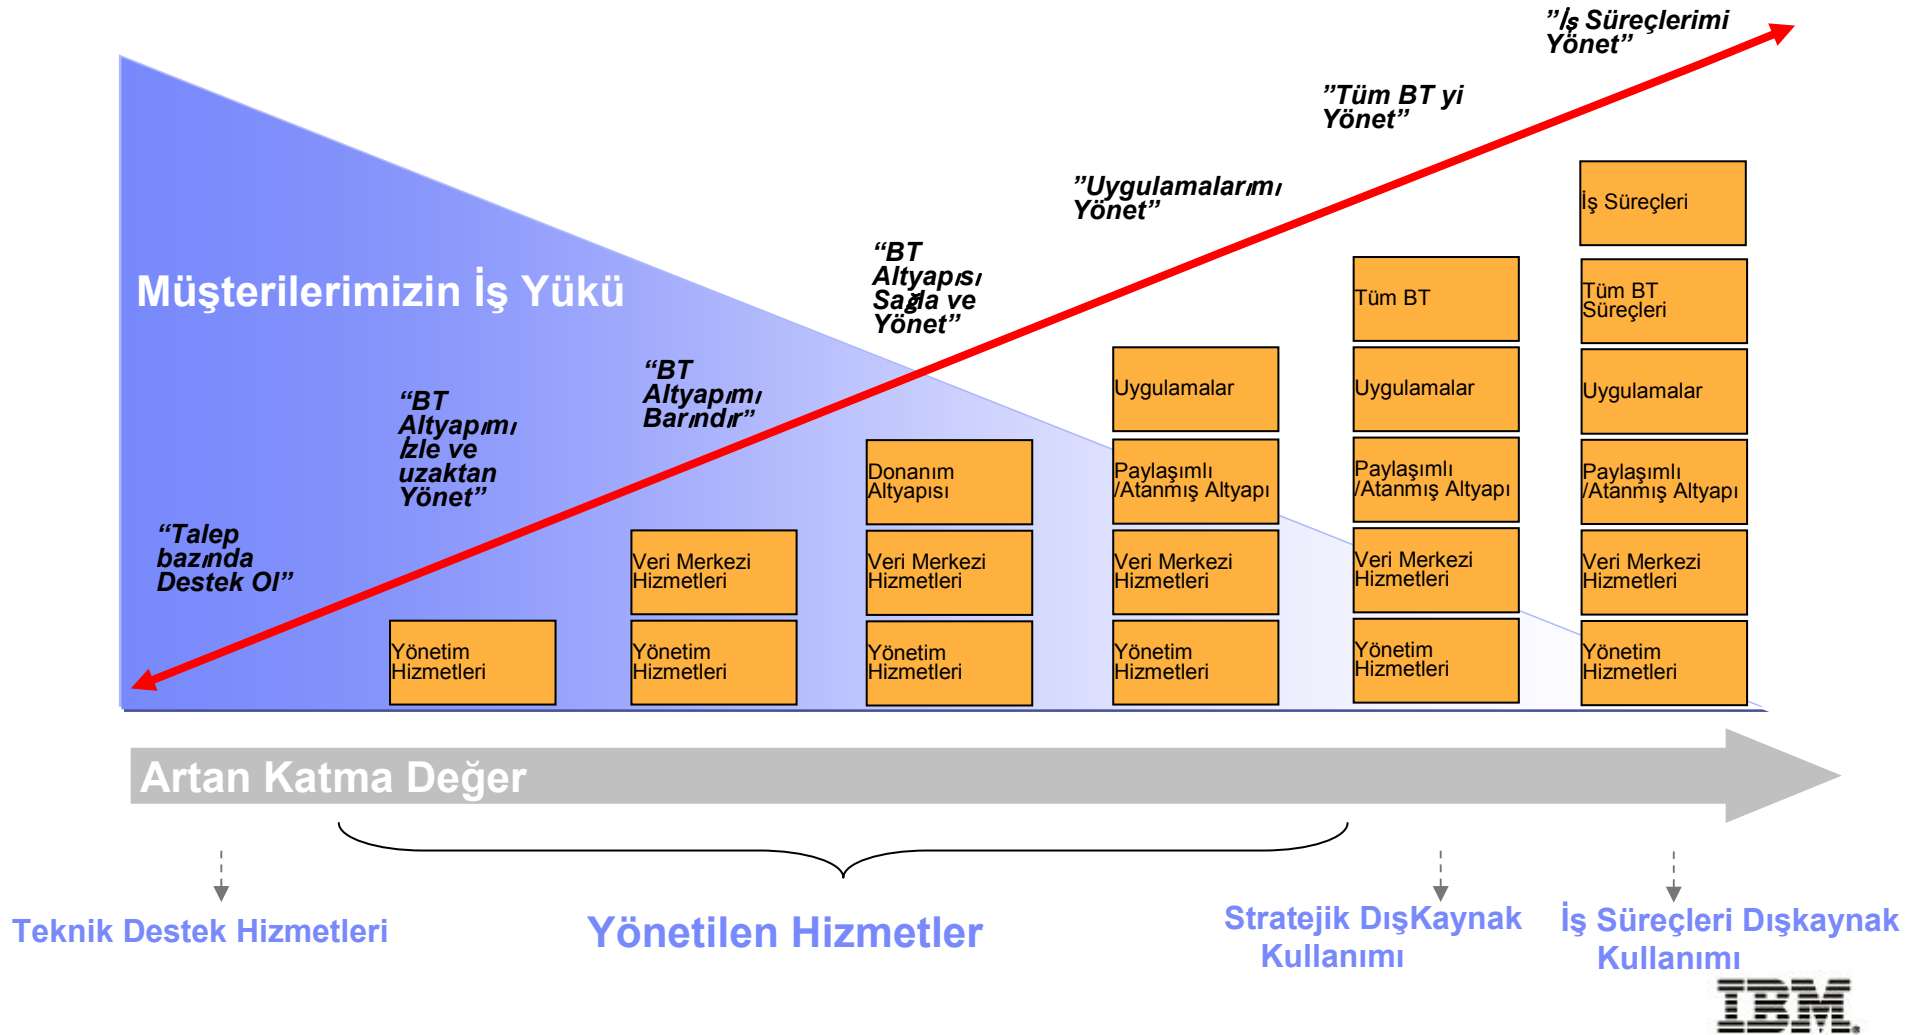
”İş Süreçlerimi Yönet”

”Tüm BT yi Yönet”

”Uygulamalarımı Yönet”

“BT Altyapısı Sağla ve Yönet”

Müşterilerimizin İş Yükü

“BT Altyapımı Barındır”

“BT Altyapımı İzle ve uzaktan Yönet”

“Talep bazında Destek Ol”

İş Süreçleri

Tüm BT

Tüm BT Süreçleri

Uygulamalar

Uygulamalar

Uygulamalar

Donanım Altyapısı

Paylaşımlı /Atanmış Altyapı

Paylaşımlı /Atanmış Altyapı

Paylaşımlı /Atanmış Altyapı

Veri Merkezi Hizmetleri

Veri Merkezi Hizmetleri

Veri Merkezi Hizmetleri

Veri Merkezi Hizmetleri

Veri Merkezi Hizmetleri

Yönetim Hizmetleri

Yönetim Hizmetleri

Yönetim Hizmetleri

Yönetim Hizmetleri

Yönetim Hizmetleri

Yönetim Hizmetleri

Artan Katma Değer

Teknik Destek Hizmetleri

Yönetilen Hizmetler

Stratejik DışKaynak Kullanımı

İş Süreçleri Dışkaynak Kullanımı

IBM